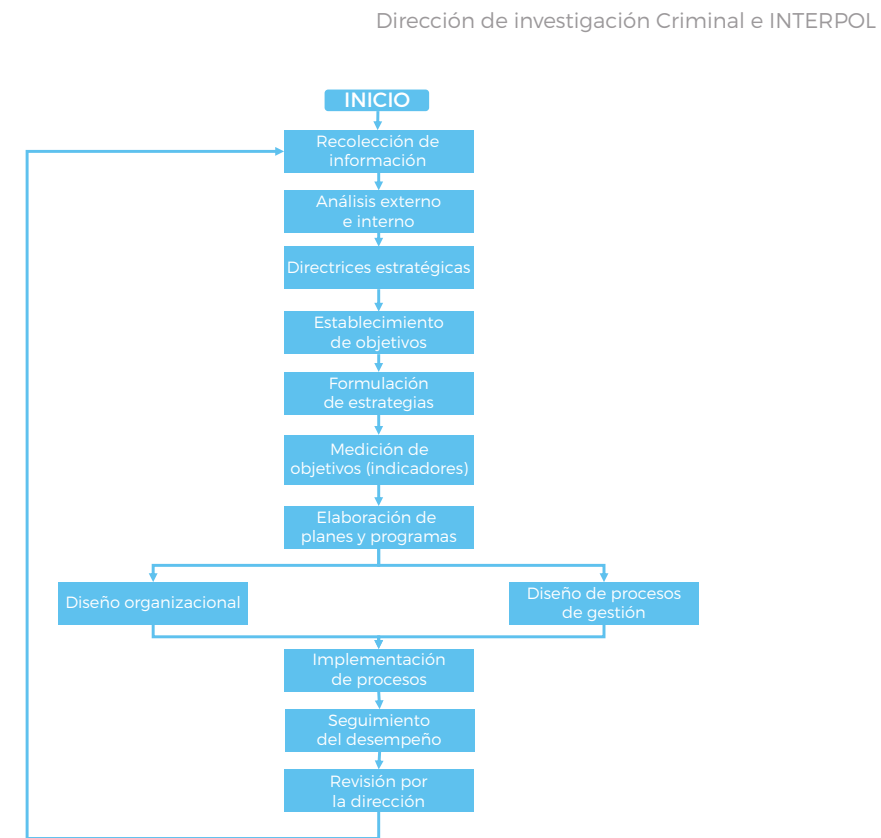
Dirección de investigación Criminal e INTERPOL

INICIO

Recolección de información

Análisis externo e interno

Directrices estratégicas

Establecimiento de objetivos

Formulación de estrategias

Medición de objetivos (indicadores)

Elaboración de planes y programas

Diseño organizacional

Diseño de procesos de gestión

Implementación de procesos

Seguimiento del desempeño

Revisión por la dirección